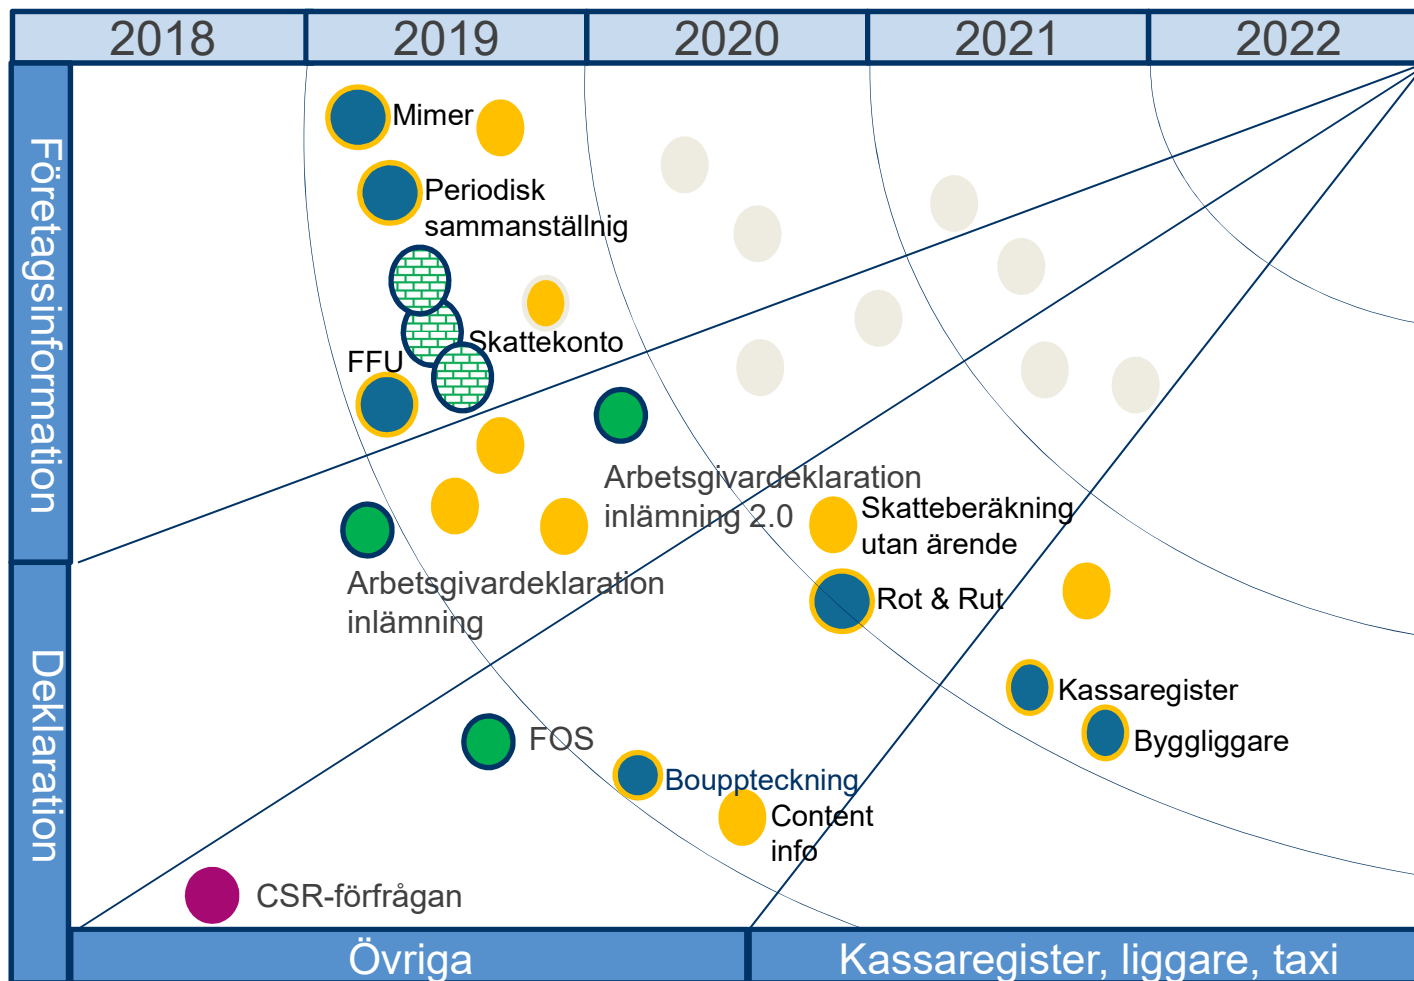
| 2018 | 2019 | 2020 | 2021 | 2022 |
|---|---|---|---|---|

Företagsinformation

Deklaration

Mimer

Periodisk sammanställnig

Skattekonto

FFU

Arbetsgivardeklaration inlämning 2.0

Skatteberäkning utan ärende

Arbetsgivardeklaration inlämning

Rot & Rut

Kassaregister

Byggliggare

FOS

Bouppteckning

Content info

CSR-förfrågan

Övriga

Kassaregister, liggare, taxi